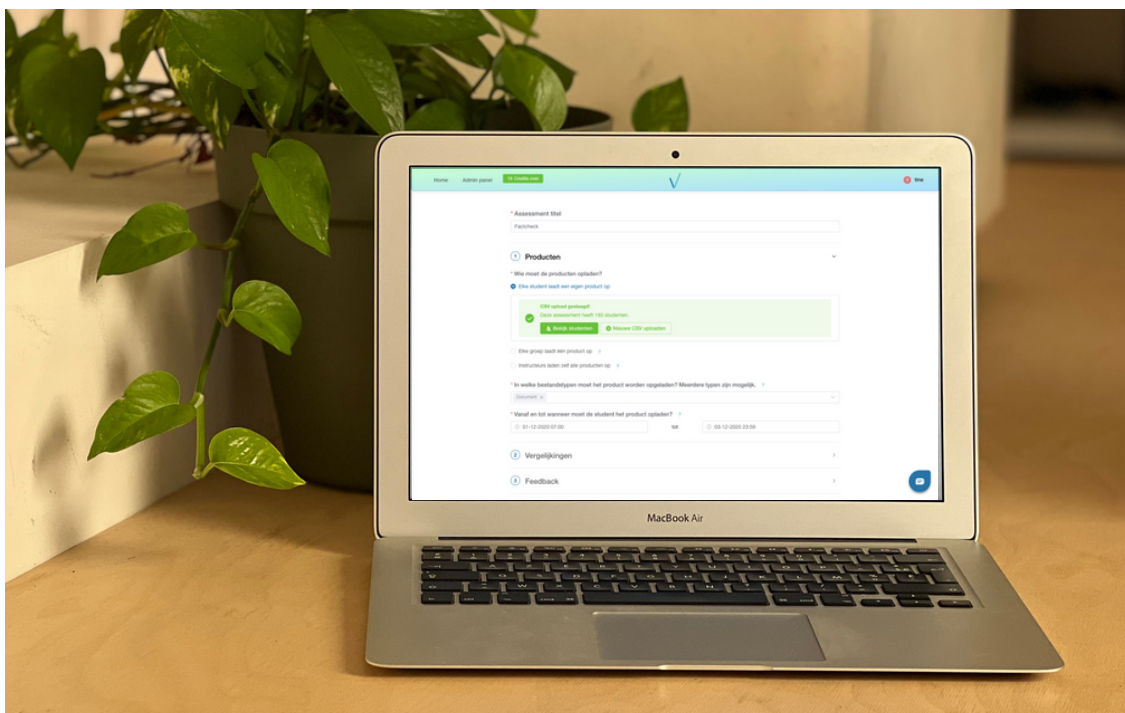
Home Admin panel 14 Credits over

tine

* Assessment titel

Factcheck

1 Producten

* Wie moet de producten opladen?

Elke student laadt een eigen product op

CSV upload geslaagd
Deze assessment heeft 180 studenten.

Bekijk studenten Nieuwe CSV uploaden

Elke groep laadt één product op

Instructeurs laden zelf alle producten op

* In welke bestandstypen moet het product worden opgeladen? Meerdere typen zijn mogelijk.

Document ×

* Vanaf en tot wanneer moet de student het product opladen?

01-12-2020 07:00 tot 03-12-2020 23:59

2 Vergelijkingen

3 Feedback

MacBook Air